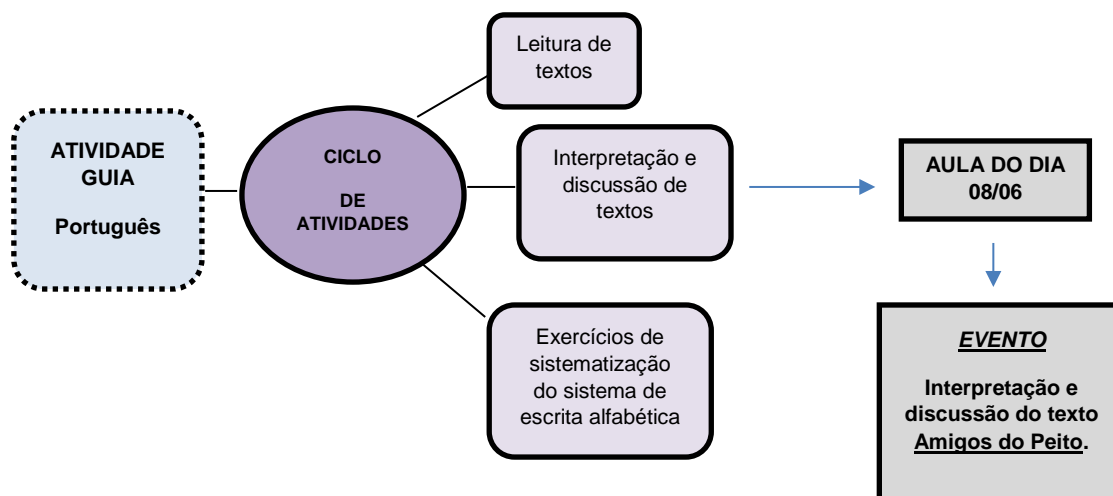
ATIVIDADE GUIA

Português

CICLO

DE ATIVIDADES

Leitura de textos

Interpretação e discussão de textos

Exercícios de sistematização do sistema de escrita alfabética

AULA DO DIA 08/06

EVENTO

Interpretação e discussão do texto Amigos do Peito.